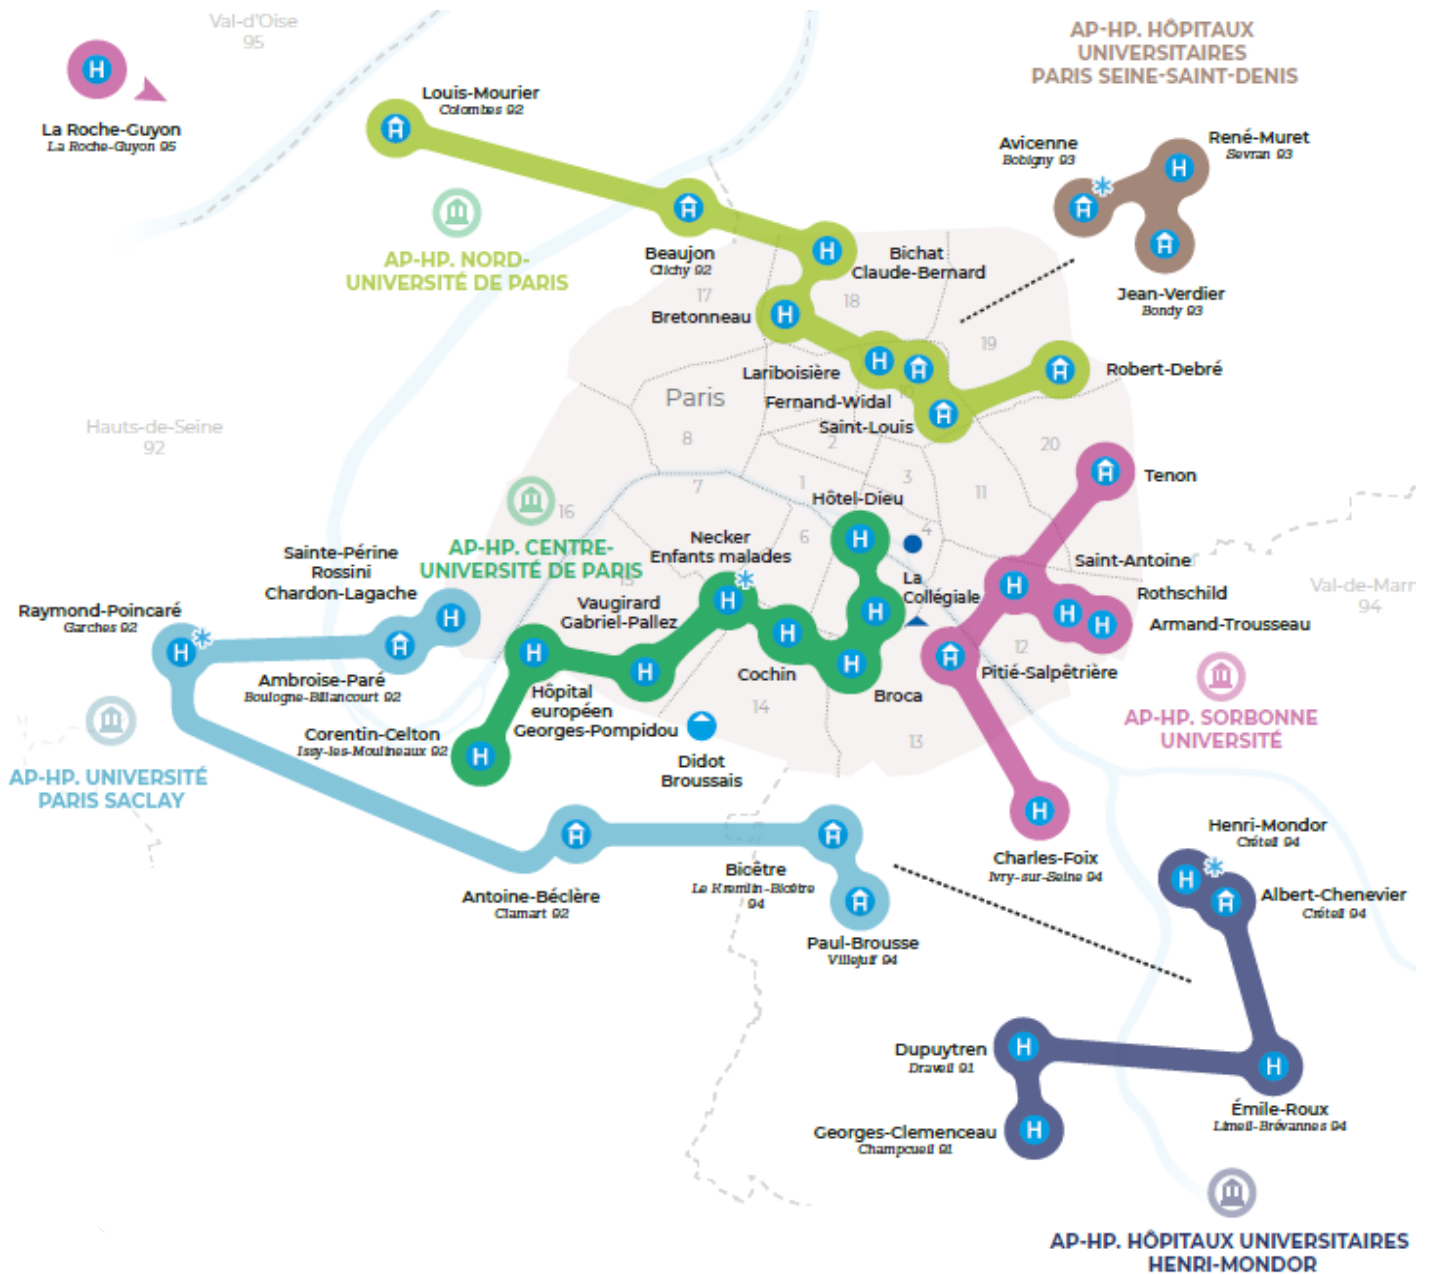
Val-d'Oise
95

La Roche-Guyon
La Roche-Guyon 95

Louis-Mourier
Colombes 92

AP-HP. NORD-
UNIVERSITÉ DE PARIS

AP-HP. HÔPITAUX
UNIVERSITAIRES
PARIS SEINE-SAINT-DENIS

Avicenne
Bobigny 93

René-Muret
Sevran 93

Jean-Verdier
Bondy 93

Beaujon
Clichy 92

Bichat
Claude-Bernard

17

18

Bretonneau

19

Robert-Debré

Lariboisière
Fernand-Widal
Saint-Louis

Paris

8

2

10

20

Hauts-de-Seine
92

3

Tenon

1

7

11

16

Hôtel-Dieu

Necker
Enfants malades

6

4

AP-HP. CENTRE-
UNIVERSITÉ DE PARIS

15

Sainte-Périne
Rossini
Chardon-Lagache

La
Collégiale

Saint-Antoine

Val-de-Marne
94

Raymond-Poincaré
Garches 92

Vaugirard
Gabriel-Pallez

Rothschild

Armand-Trousseau

12

Ambroise-Paré
Boulogne-Billancourt 92

Cochin

Pitié-Salpêtrière

AP-HP. SORBONNE
UNIVERSITÉ

Hôpital
européen
Georges-Pompidou

Broca

14

AP-HP. UNIVERSITÉ
PARIS SACLAY

Corentin-Celton
Issy-les-Moulineaux 92

Didot
Broussais

13

Charles-Foix
Ivry-sur-Seine 94

Henri-Mondor
Créteil 94

Antoine-Béclère
Clamart 92

Bicêtre
Le Kremlin-Bicêtre
94

Albert-Chenevier
Créteil 94

Paul-Brousse
Villejuif 94

Dupuytren
Draveil 91

Émile-Roux
Limeil-Brévannes 94

Georges-Clemenceau
Champcueil 91

AP-HP. HÔPITAUX UNIVERSITAIRES
HENRI-MONDOR